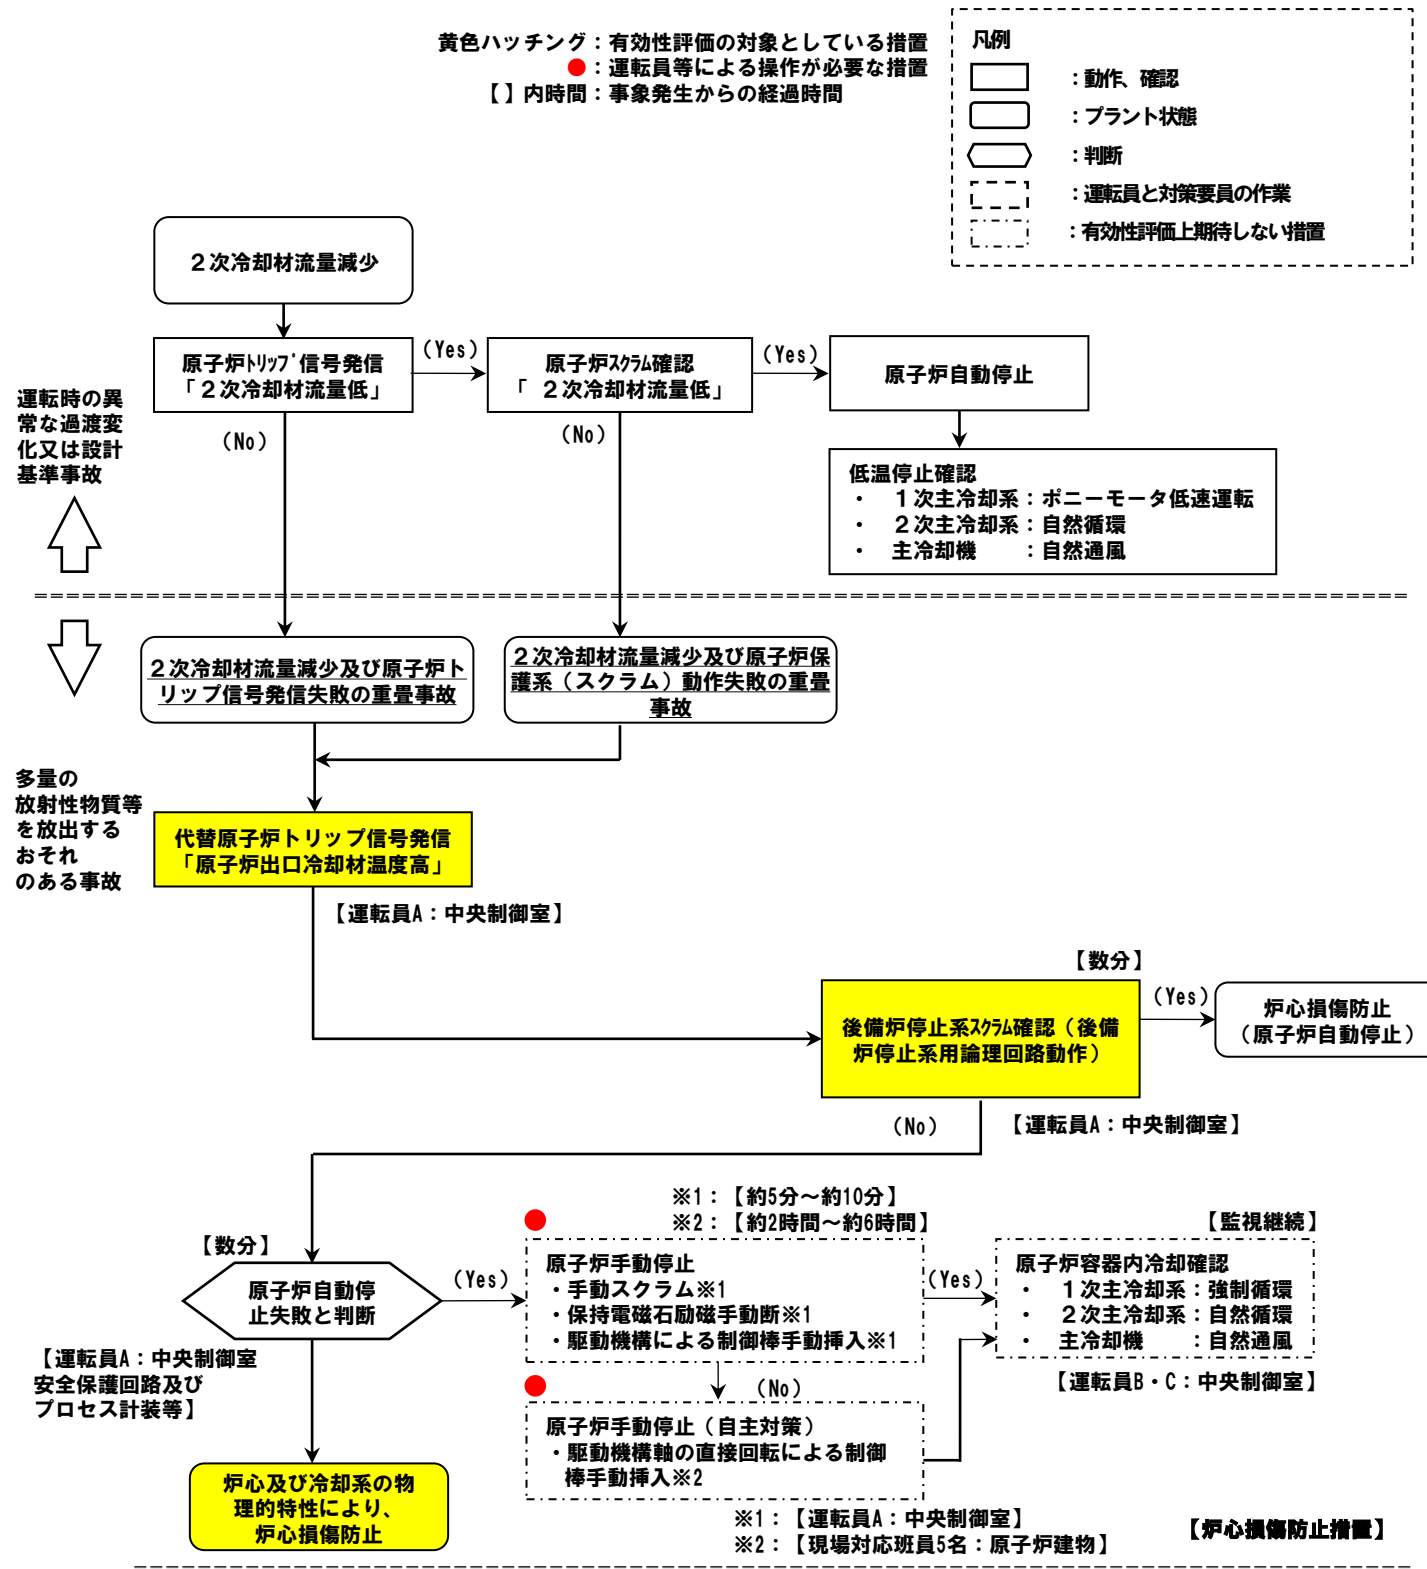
黄色ハッチング：有効性評価の対象としている措置
●：運転員等による操作が必要な措置
【】内時間：事象発生からの経過時間

凡例
：動作、確認
：プラント状態
：判断
：運転員と対策要員の作業
：有効性評価上期待しない措置

２次冷却材流量減少

原子炉ﾄﾘｯﾌﾟ信号発信
「２次冷却材流量低」

（Yes）

原子炉ｽｸﾗﾑ確認
「 ２次冷却材流量低」

（Yes）

原子炉自動停止

（No）

（No）

低温停止確認
・ １次主冷却系：ポニーモータ低速運転
・ ２次主冷却系：自然循環
・ 主冷却機 ：自然通風

運転時の異常な過渡変化又は設計基準事故

２次冷却材流量減少及び原子炉トリップ信号発信失敗の重畳事故

２次冷却材流量減少及び原子炉保護系（スクラム）動作失敗の重畳事故

多量の放射性物質等を放出するおそれのある事故

代替原子炉トリップ信号発信
「原子炉出口冷却材温度高」

【運転員A：中央制御室】

【数分】

後備炉停止系ｽｸﾗﾑ確認（後備炉停止系用論理回路動作）

（Yes）

炉心損傷防止
（原子炉自動停止）

（No）

【運転員A：中央制御室】

※1：【約5分～約10分】
※2：【約2時間～約6時間】

【監視継続】

【数分】

原子炉自動停止失敗と判断

（Yes）

原子炉手動停止
・手動スクラム※1
・保持電磁石励磁手動断※1
・駆動機構による制御棒手動挿入※1

（Yes）

原子炉容器内冷却確認
・ １次主冷却系：強制循環
・ ２次主冷却系：自然循環
・ 主冷却機 ：自然通風

【運転員B・C：中央制御室】

【運転員A：中央制御室
安全保護回路及びプロセス計装等】

（No）

原子炉手動停止（自主対策）
・駆動機構軸の直接回転による制御棒手動挿入※2

炉心及び冷却系の物理的特性により、炉心損傷防止

※1：【運転員A：中央制御室】
※2：【現場対応班員5名：原子炉建物】

【炉心損傷防止措置】